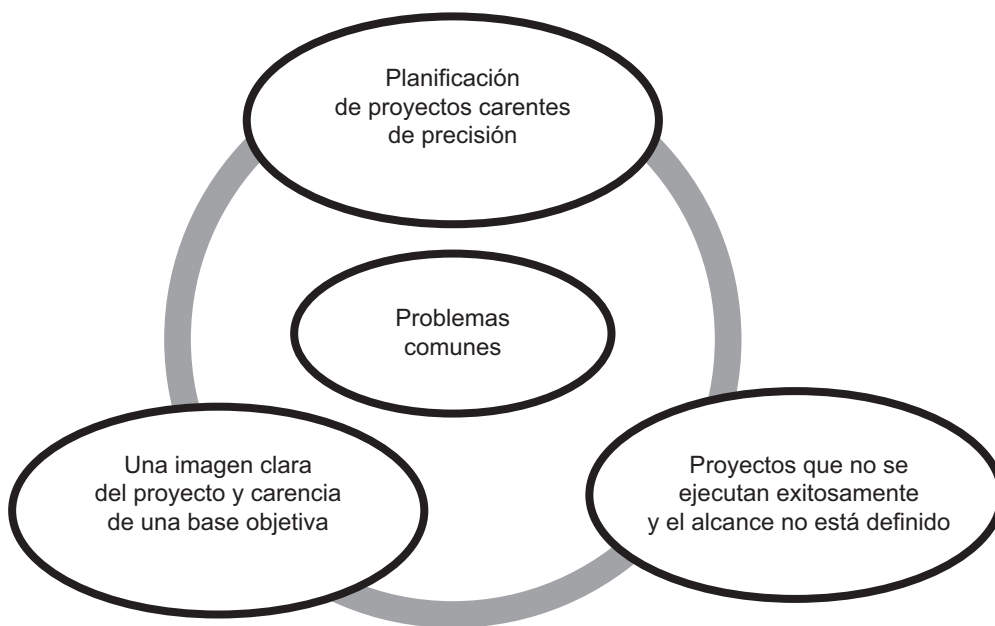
Planificación de proyectos carentes de precisión

Problemas comunes

Una imagen clara del proyecto y carencia de una base objetiva

Proyectos que no se ejecutan exitosamente y el alcance no está definido